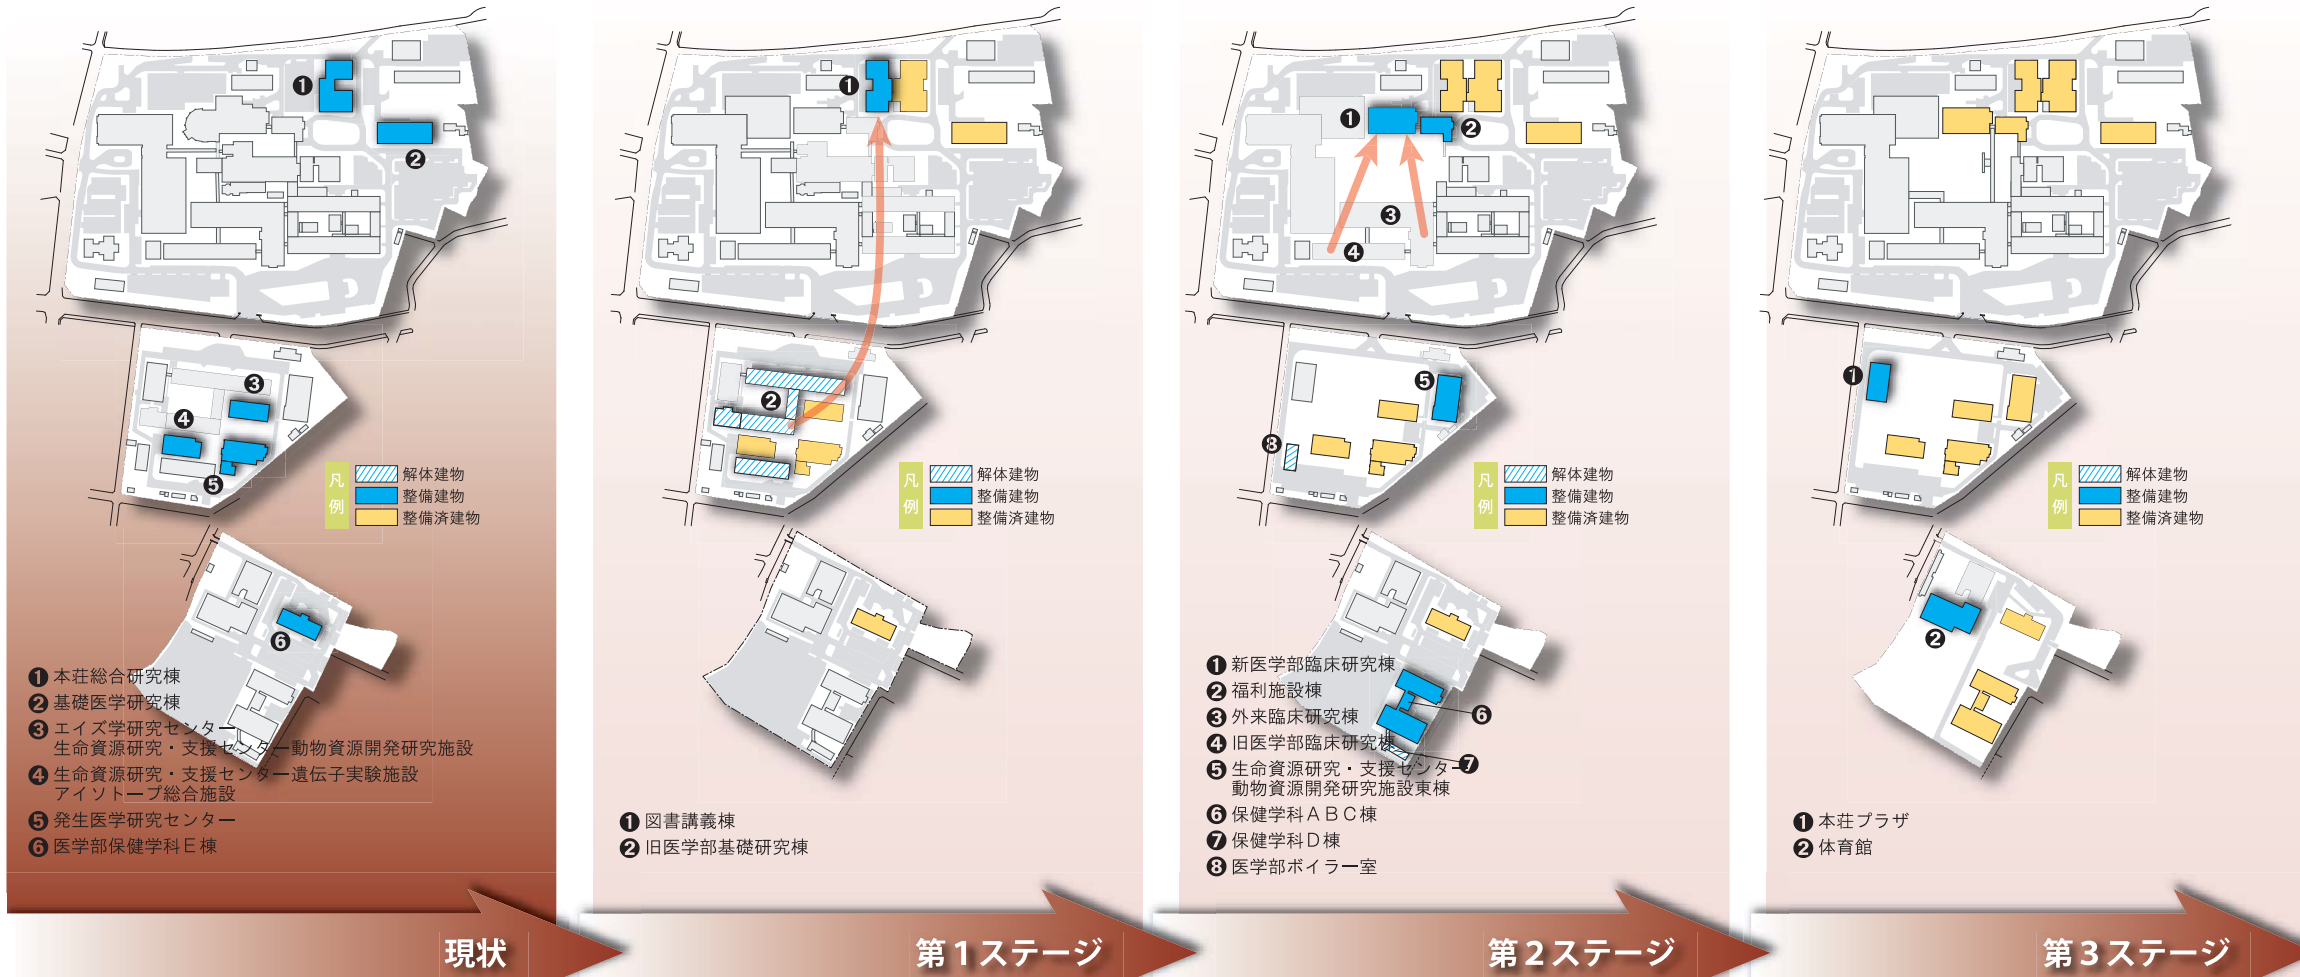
❶
❷
❸
❹
❺
❻

凡例
解体建物
整備建物
整備済建物

❶ 本荘総合研究棟
❷ 基礎医学研究棟
❸ エイズ学研究センター
生命資源研究・支援センター動物資源開発研究施設
❹ 生命資源研究・支援センター遺伝子実験施設
アイソトープ総合施設
❺ 発生医学研究センター
❻ 医学部保健学科E棟

現状

❶
❷

凡例
解体建物
整備建物
整備済建物

❶ 図書講義棟
❷ 旧医学部基礎研究棟

第１ステージ

❶
❷
❸
❹
❺
❻
❼
❽

凡例
解体建物
整備建物
整備済建物

❶ 新医学部臨床研究棟
❷ 福利施設棟
❸ 外来臨床研究棟
❹ 旧医学部臨床研究棟
❺ 生命資源研究・支援センター
動物資源開発研究施設東棟
❻ 保健学科ＡＢＣ棟
❼ 保健学科Ｄ棟
❽ 医学部ボイラー室

第２ステージ

❶
❷

凡例
解体建物
整備建物
整備済建物

❶ 本荘プラザ
❷ 体育館

第３ステージ